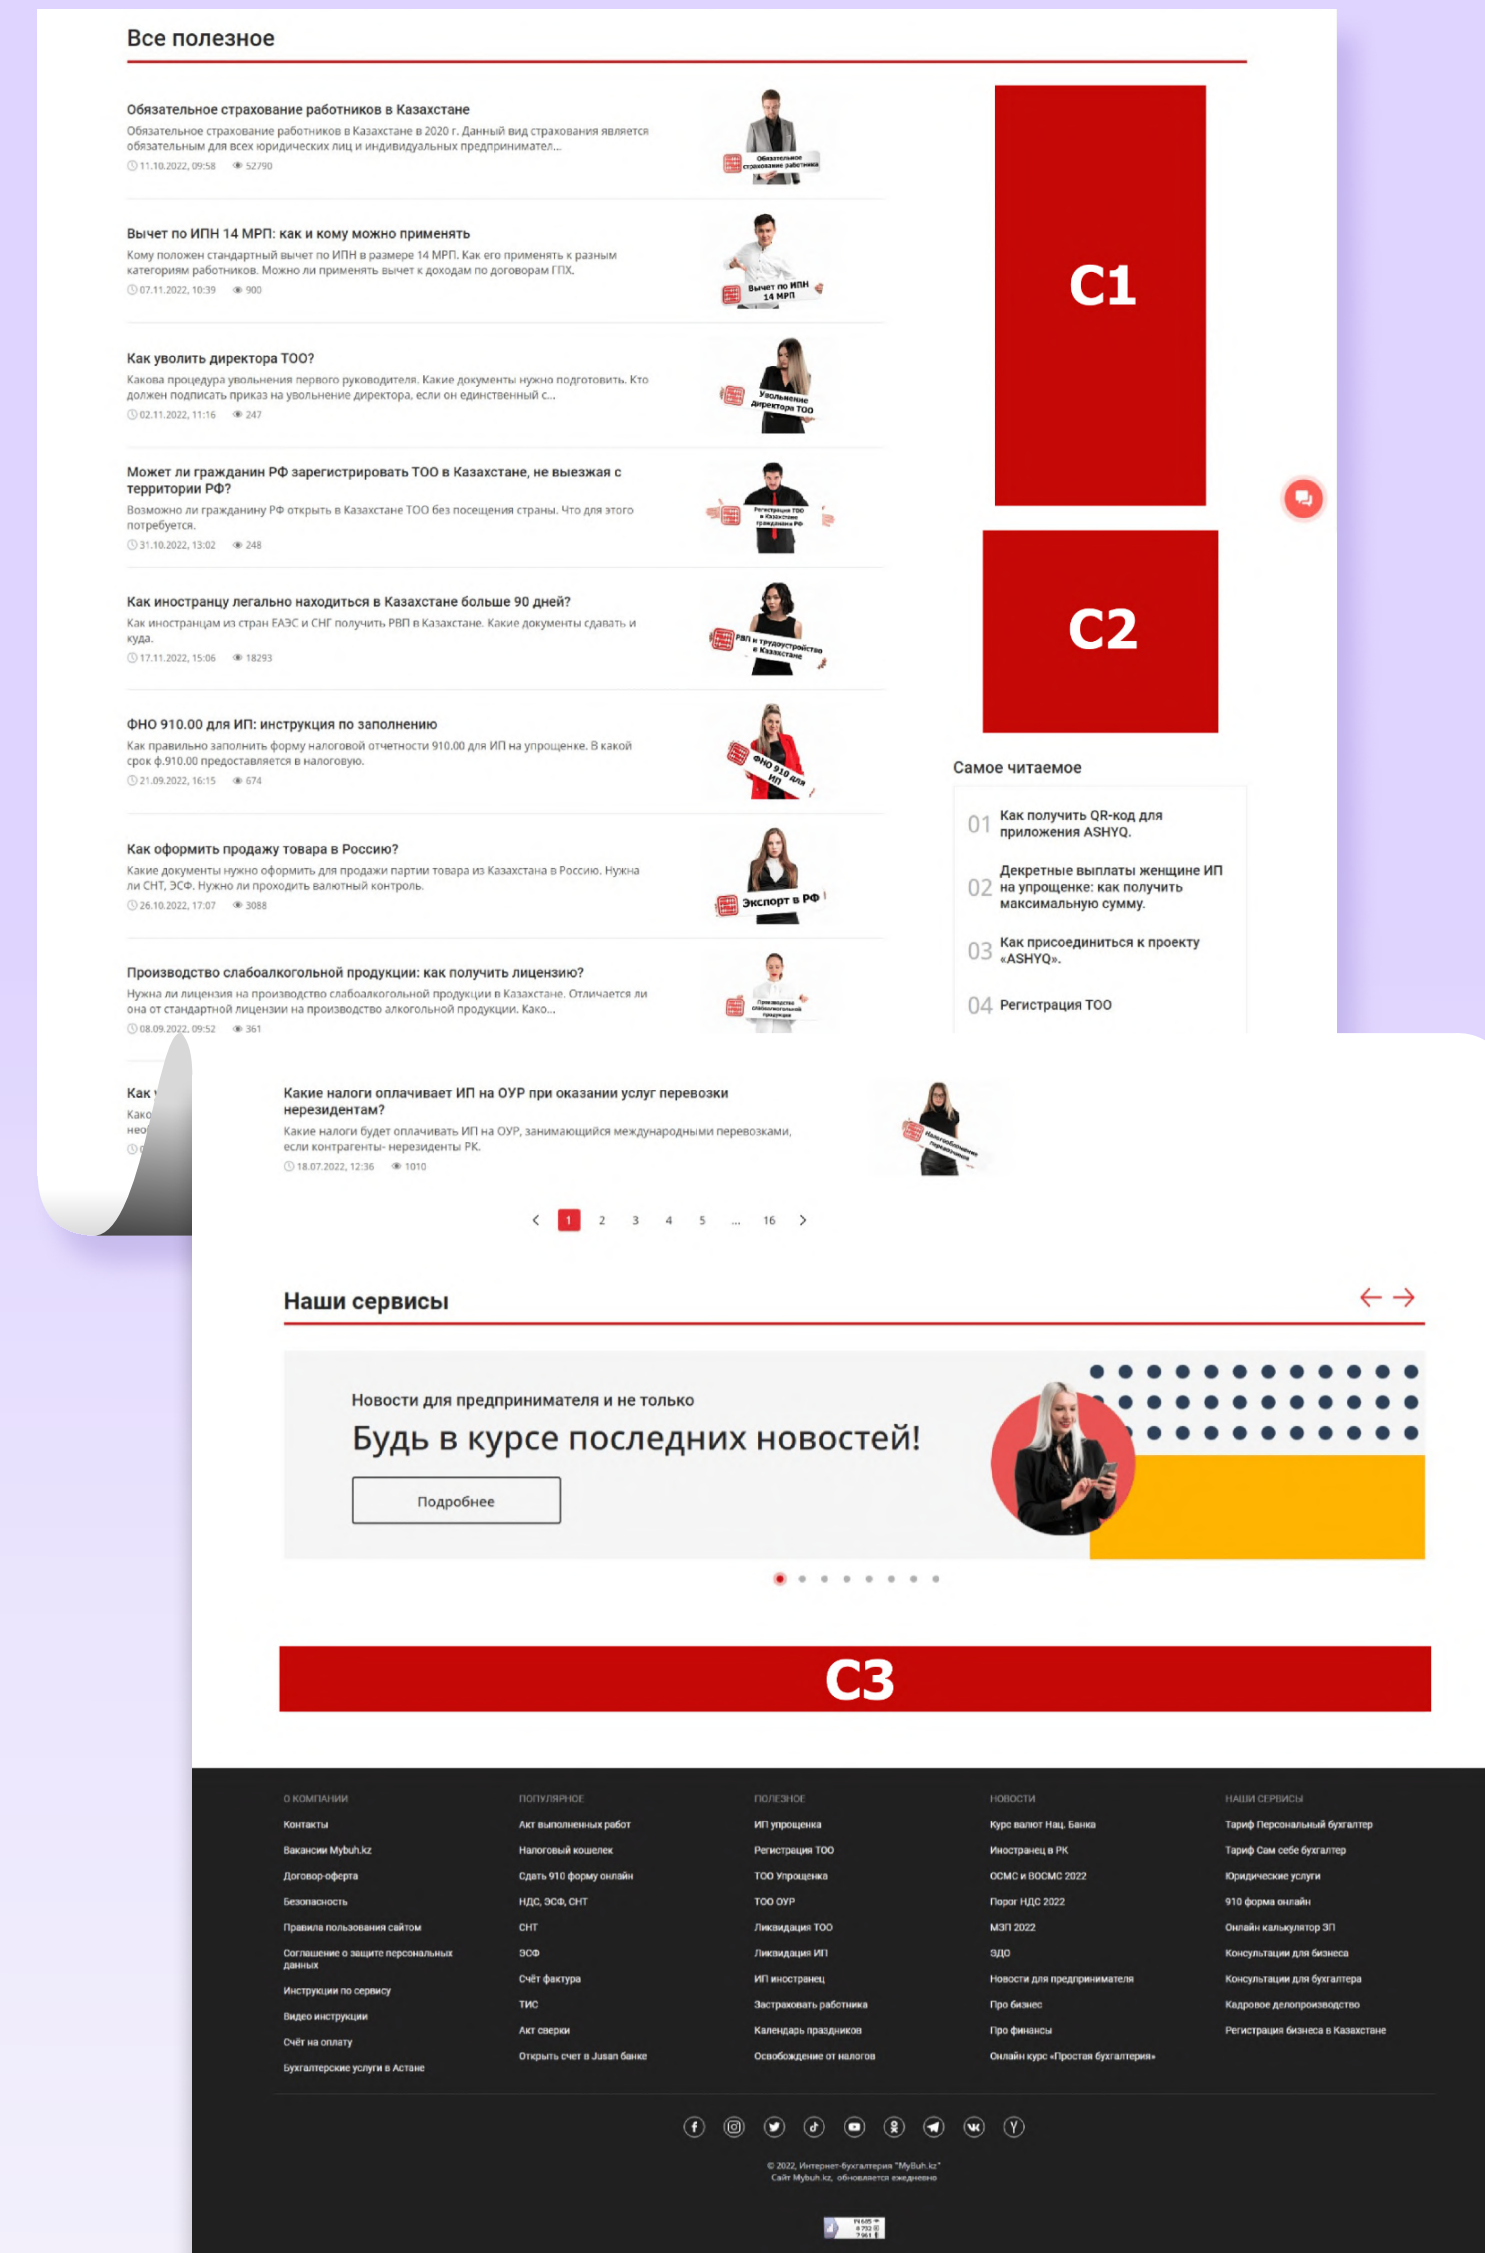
Все полезное

Обязательное страхование работников в Казахстане
Обязательное страхование работников в Казахстане в 2020 г. Данный вид страхования является обязательным для всех юридических лиц и индивидуальных предпринимател...
11.10.2022, 09:58 52790

Обязательное страхование работника

Вычет по ИПН 14 МРП: как и кому можно применять
Кому положен стандартный вычет по ИПН в размере 14 МРП. Как его применять к разным категориям работников. Можно ли применять вычет к доходам по договорам ГПХ.
07.11.2022, 10:39 900

Вычет по ИПН 14 МРП

Как уволить директора ТОО?
Какова процедура увольнения первого руководителя. Какие документы нужно подготовить. Кто должен подписать приказ на увольнение директора, если он единственный с...
02.11.2022, 11:16 247

Увольнение директора ТОО

Может ли гражданин РФ зарегистрировать ТОО в Казахстане, не выезжая с территории РФ?
Возможно ли гражданину РФ открыть в Казахстане ТОО без посещения страны. Что для этого потребуется.
31.10.2022, 13:02 248

Регистрация ТОО в Казахстане гражданином РФ

Как иностранцу легально находиться в Казахстане больше 90 дней?
Как иностранцам из стран ЕАЭС и СНГ получить РВП в Казахстане. Какие документы сдавать и куда.
17.11.2022, 15:06 18293

РВП и трудоустройство в Казахстане

ФНО 910.00 для ИП: инструкция по заполнению
Как правильно заполнить форму налоговой отчетности 910.00 для ИП на упрощенке. В какой срок ф.910.00 предоставляется в налоговую.
21.09.2022, 16:15 674

ФНО 910 для ИП

Как оформить продажу товара в Россию?
Какие документы нужно оформить для продажи партии товара из Казахстана в Россию. Нужна ли СНТ, ЭСФ. Нужно ли проходить валютный контроль.
26.10.2022, 17:07 3088

Экспорт в РФ

Производство слабоалкогольной продукции: как получить лицензию?
Нужна ли лицензия на производство слабоалкогольной продукции в Казахстане. Отличается ли она от стандартной лицензии на производство алкогольной продукции. Како...
08.09.2022, 09:52 361

Производство слабоалкогольной продукции

C1

C2

Самое читаемое
01 Как получить QR-код для приложения ASHYQ.
02 Декретные выплаты женщине ИП на упрощенке: как получить максимальную сумму.
03 Как присоединиться к проекту «ASHYQ».
04 Регистрация ТОО

Как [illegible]
Како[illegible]
нео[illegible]

Какие налоги оплачивает ИП на ОУР при оказании услуг перевозки нерезидентам?
Какие налоги будет оплачивать ИП на ОУР, занимающийся международными перевозками, если контрагенты- нерезиденты РК.
18.07.2022, 12:36 1010

Налогообложение перевозчика

< 1 2 3 4 5 ... 16 >

Наши сервисы

Новости для предпринимателя и не только
Будь в курсе последних новостей!
Подробнее

C3

О КОМПАНИИ
Контакты
Вакансии Mybuh.kz
Договор-оферта
Безопасность
Правила пользования сайтом
Соглашение о защите персональных данных
Инструкции по сервису
Видео инструкции
Счёт на оплату
Бухгалтерские услуги в Астане

ПОПУЛЯРНОЕ
Акт выполненных работ
Налоговый кошелек
Сдать 910 форму онлайн
НДС, ЭСФ, СНТ
СНТ
ЭСФ
Счёт фактура
ТИС
Акт сверки
Открыть счет в Jusan банке

ПОЛЕЗНОЕ
ИП упрощенка
Регистрация ТОО
ТОО Упрощенка
ТОО ОУР
Ликвидация ТОО
Ликвидация ИП
ИП иностранец
Застраховать работника
Календарь праздников
Освобождение от налогов

НОВОСТИ
Курс валют Нац. Банка
Иностранец в РК
ОСМС и ВОСМС 2022
Порог НДС 2022
МЗП 2022
ЭДО
Новости для предпринимателя
Про бизнес
Про финансы
Онлайн курс «Простая бухгалтерия»

НАШИ СЕРВИСЫ
Тариф Персональный бухгалтер
Тариф Сам себе бухгалтер
Юридические услуги
910 форма онлайн
Онлайн калькулятор ЗП
Консультации для бизнеса
Консультации для бухгалтера
Кадровое делопроизводство
Регистрация бизнеса в Казахстане

© 2022, Интернет-бухгалтерия "MyBuh.kz"
Сайт Mybuh.kz, обновляется ежедневно